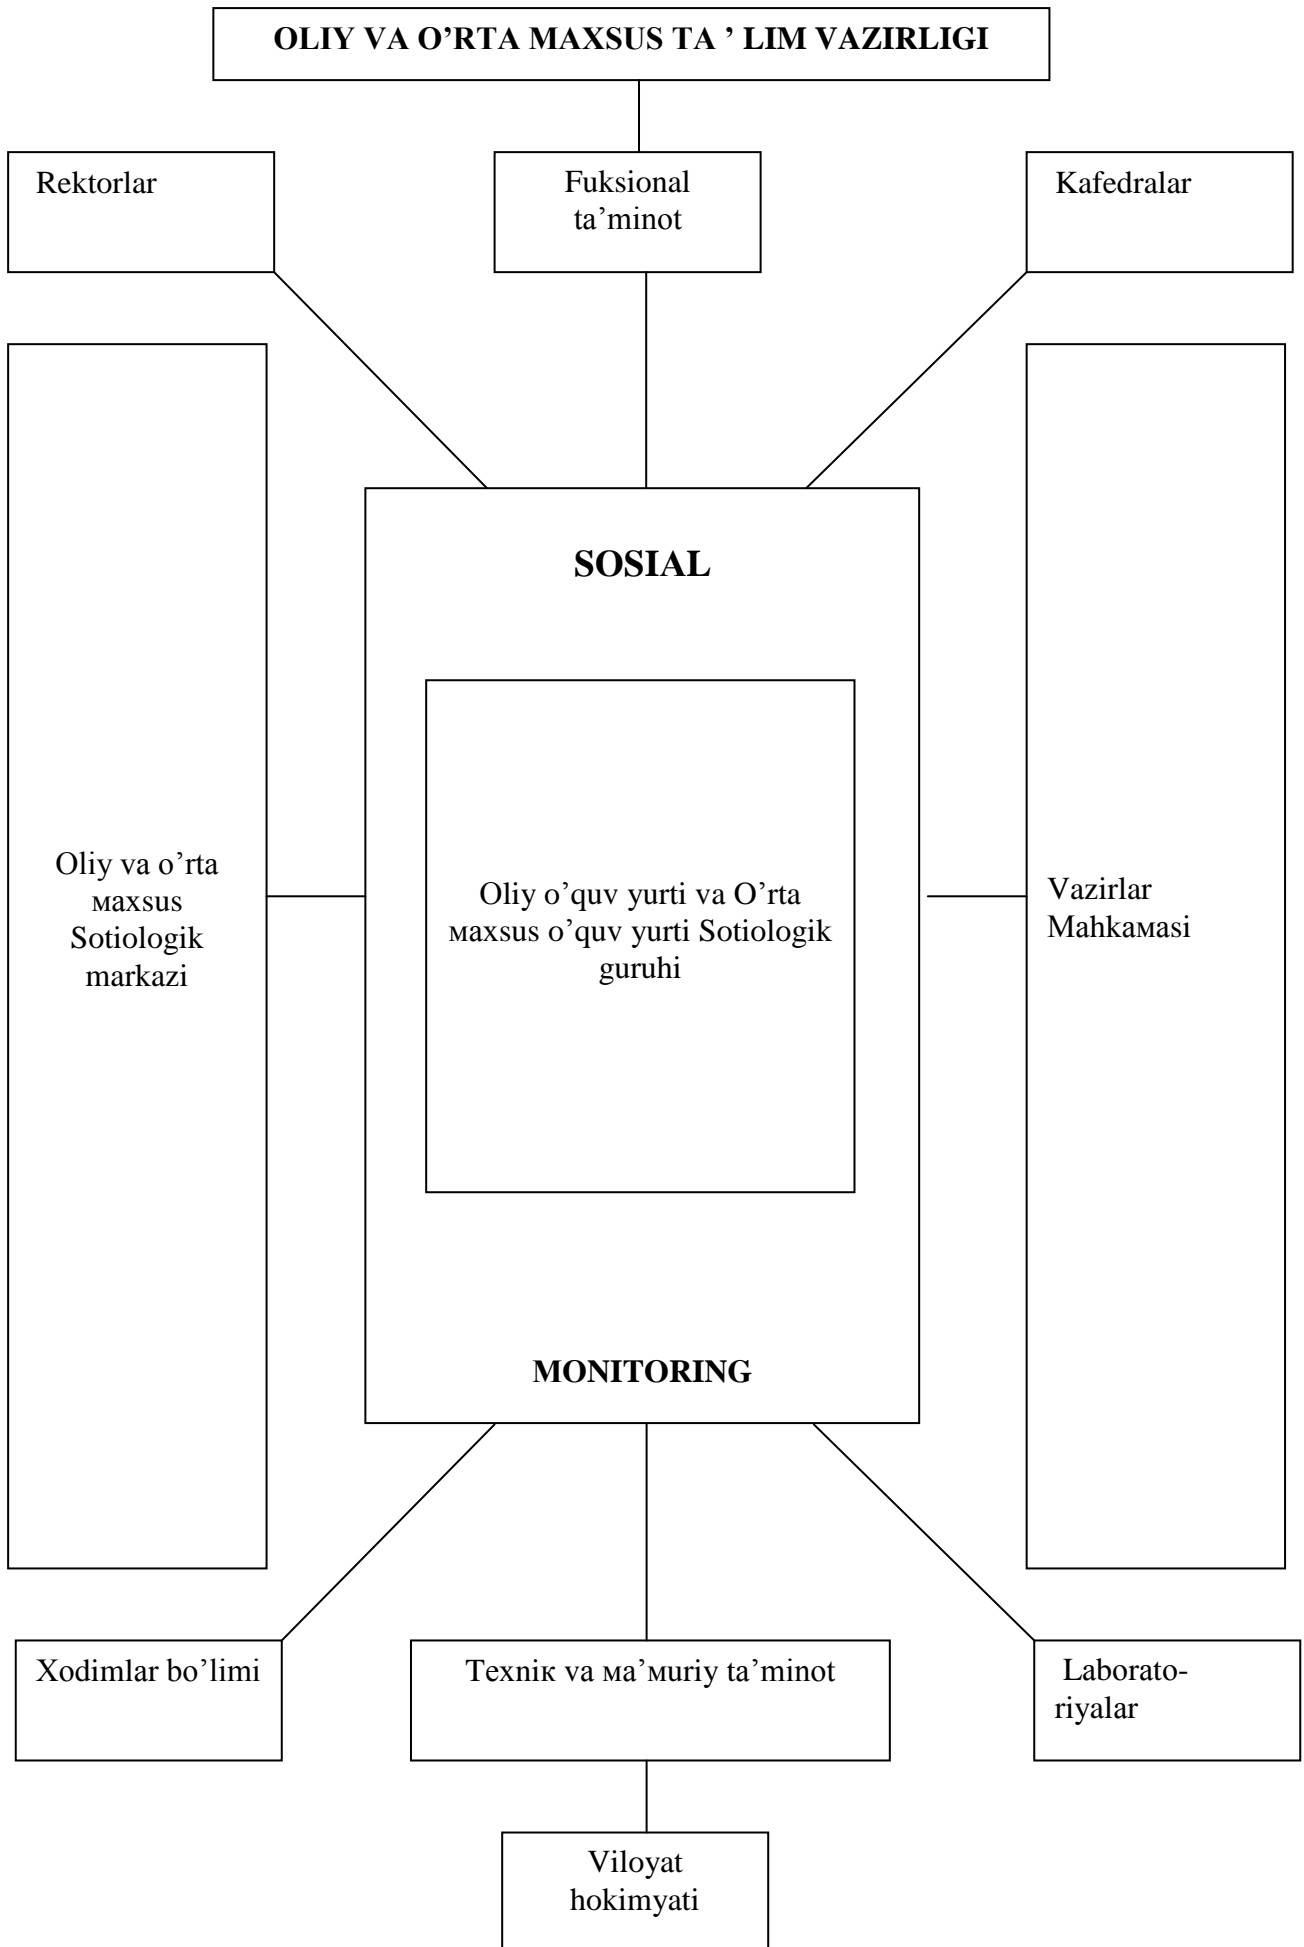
OLIY VA O'RTA MAXSUS TA ' LIM VAZIRLIGI

Rektorlar

Fuksional ta'minot

Kafedralar

SOSIAL

Oliy va o'rta мaxsus Sotiologik markazi

Oliy o'quv yurti va O'rta мaxsus o'quv yurti Sotiologik guruhi

Vazirlar Mahkaмasi

MONITORING

Xodimlar bo'limi

Техniк va мa'мuriy ta'minot

Laboratoriyalar

Viloyat hokimyati